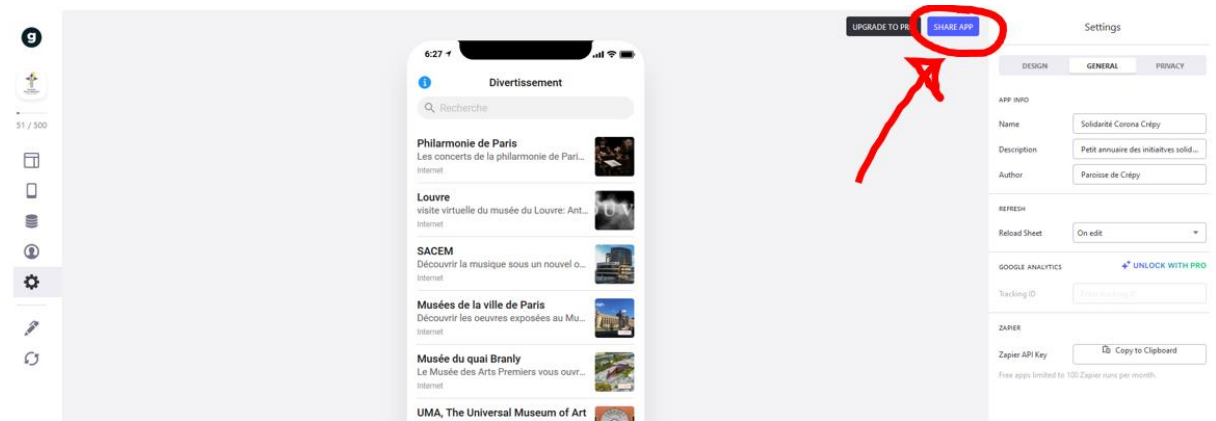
g

51 / 500

UPGRADE TO PR SHARE APP

6:27

Divertissement

Recherche

Philarmonie de Paris
Les concerts de la philarmonie de Pari...
Internet

Louvre
visite virtuelle du musée du Louvre: Ant...
Internet

SACEM
Découvrir la musique sous un nouvel o...
Internet

Musées de la ville de Paris
Découvrir les oeuvres exposées au Mu...
Internet

Musée du quai Branly
Le Musée des Arts Premiers vous ouvr...
Internet

UMA, The Universal Museum of Art

Settings

DESIGN GENERAL PRIVACY

APP INFO

Name Solidarité Corona Crépy

Description Petit annuaire des initiaitves solid...

Author Paroisse de Crépy

REFRESH

Reload Sheet On edit

GOOGLE ANALYTICS UNLOCK WITH PRO

Tracking ID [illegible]

ZAPIER

Zapier API Key Copy to Clipboard

Free apps limited to 100 Zapier runs per month.